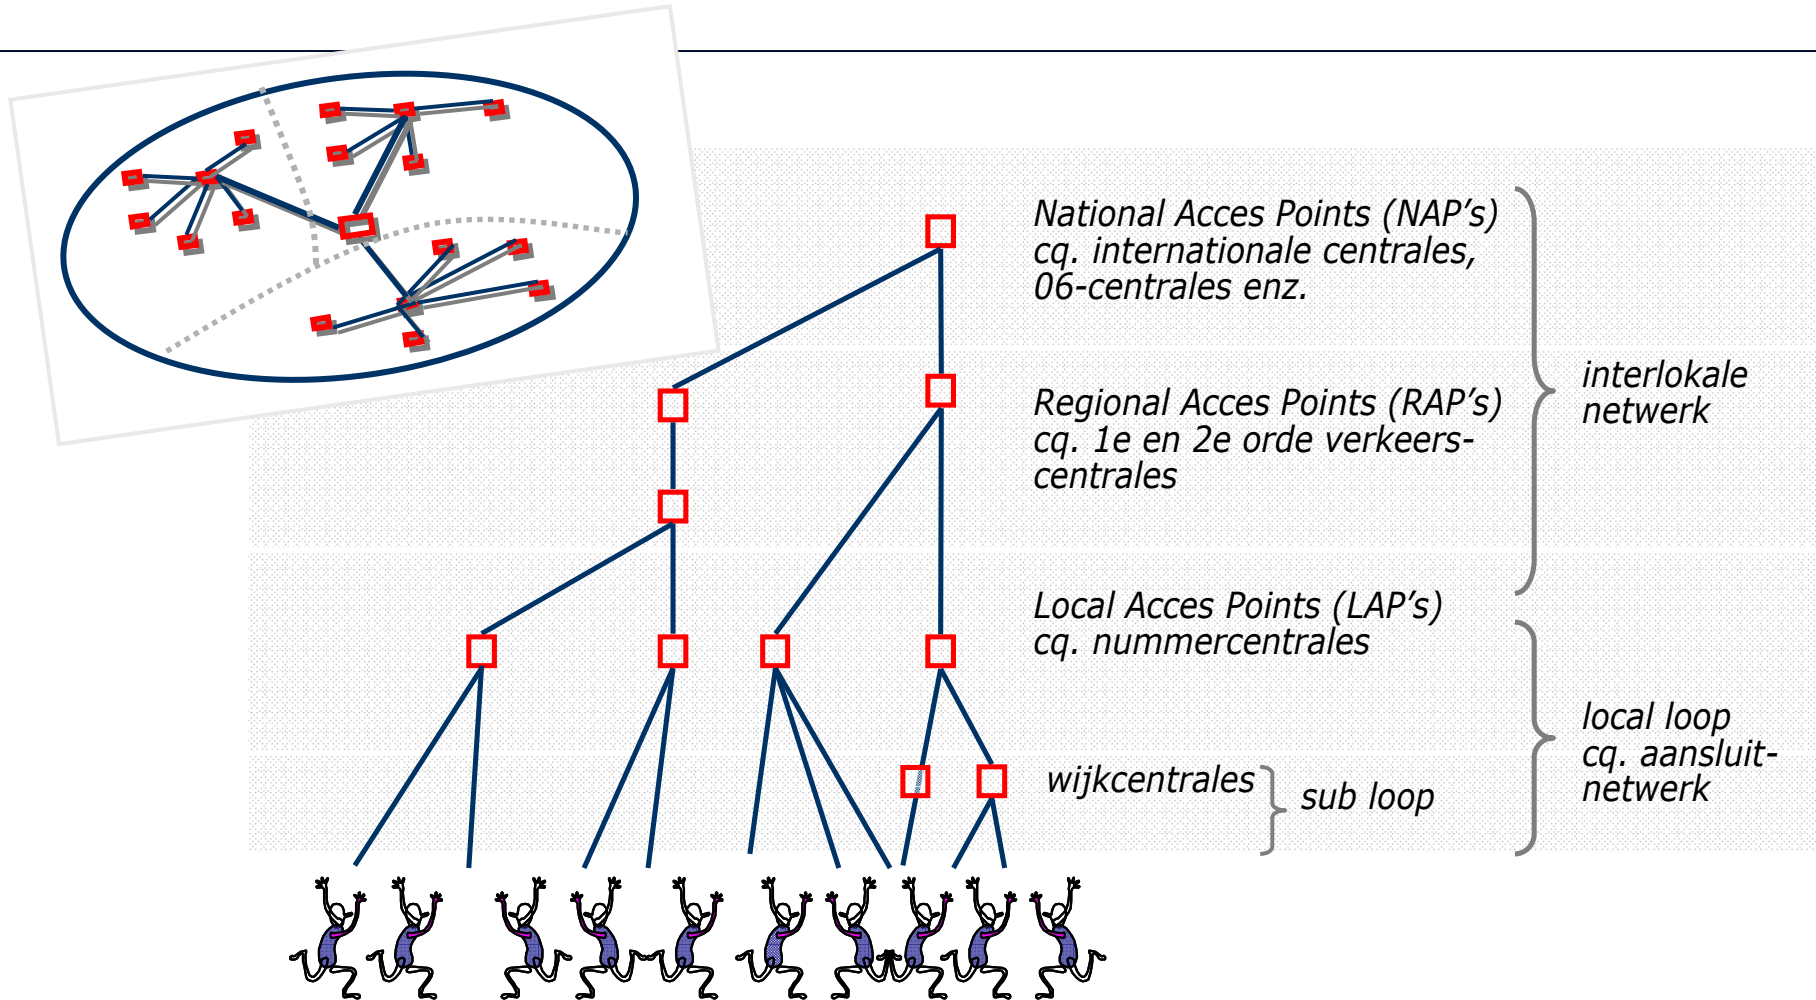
National Acces Points (NAP's) cq. internationale centrales, 06-centrales enz.

Regional Acces Points (RAP's) cq. 1e en 2e orde verkeers-centrales

Local Acces Points (LAP's) cq. nummercentrales

wijkcentrales

sub loop

interlokale netwerk

local loop cq. aansluit-netwerk